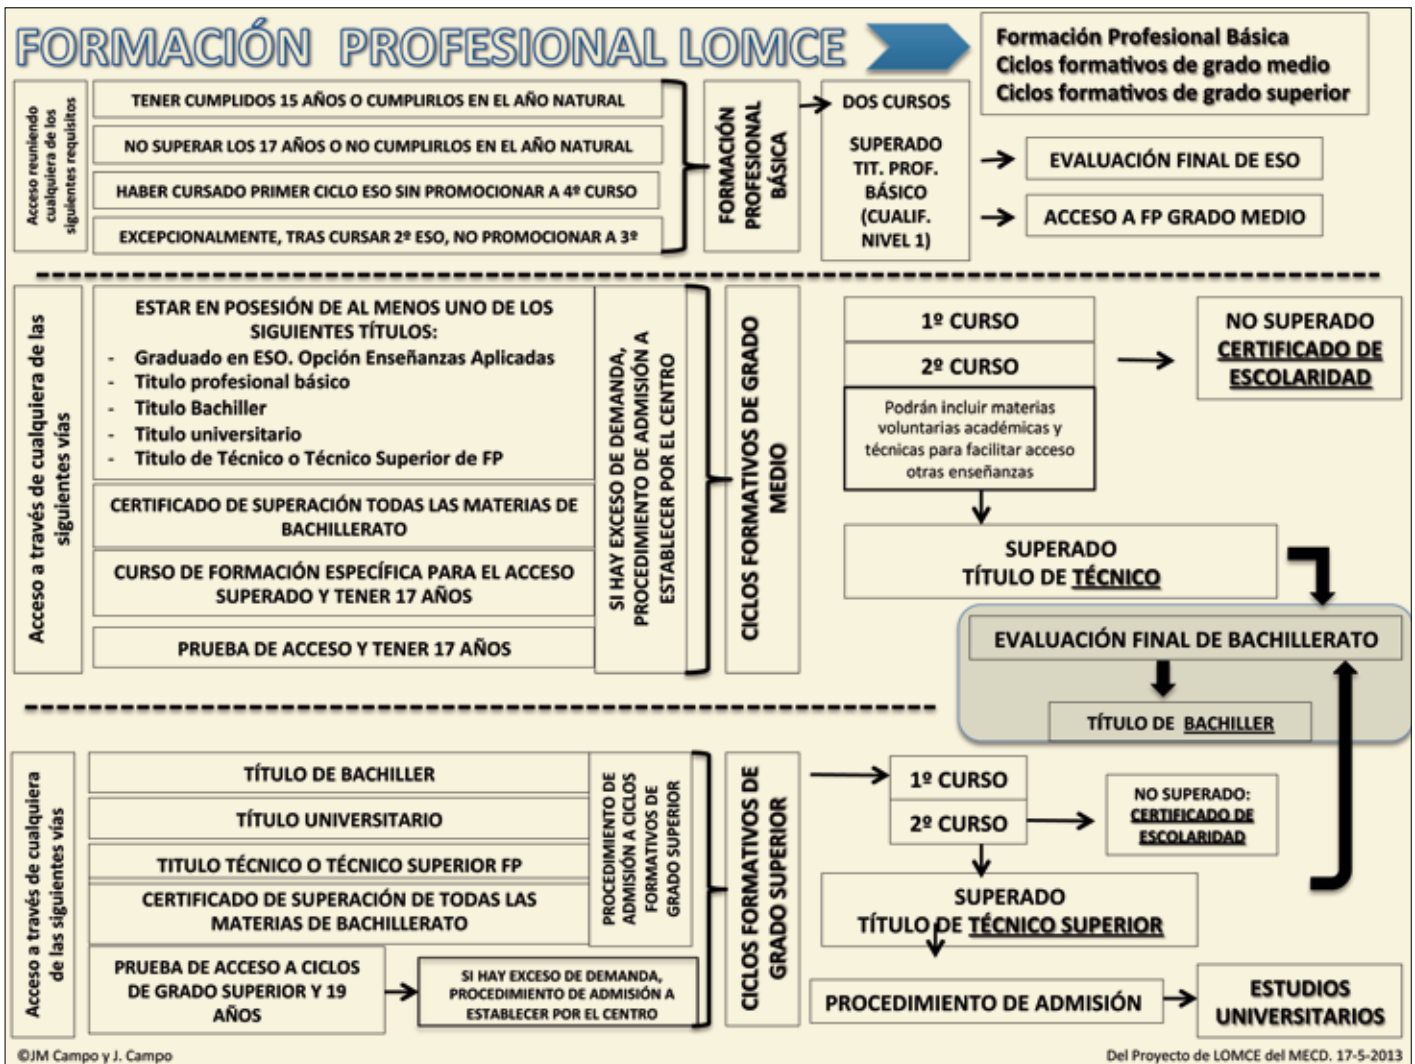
FORMACIÓN PROFESIONAL LOMCE

Formación Profesional Básica
Ciclos formativos de grado medio
Ciclos formativos de grado superior

Acceso reuniendo cualquiera de los siguientes requisitos

TENER CUMPLIDOS 15 AÑOS O CUMPLIRLOS EN EL AÑO NATURAL

NO SUPERAR LOS 17 AÑOS O NO CUMPLIRLOS EN EL AÑO NATURAL

HABER CURSADO PRIMER CICLO ESO SIN PROMOCIONAR A 4º CURSO

EXCEPCIONALMENTE, TRAS CURSAR 2º ESO, NO PROMOCIONAR A 3º

FORMACIÓN PROFESIONAL BÁSICA

DOS CURSOS

SUPERADO TIT. PROF. BÁSICO (CUALIF. NIVEL 1)

EVALUACIÓN FINAL DE ESO

ACCESO A FP GRADO MEDIO

Acceso a través de cualquiera de las siguientes vías

ESTAR EN POSESIÓN DE AL MENOS UNO DE LOS SIGUIENTES TÍTULOS:
- Graduado en ESO. Opción Enseñanzas Aplicadas
- Titulo profesional básico
- Titulo Bachiller
- Titulo universitario
- Titulo de Técnico o Técnico Superior de FP

CERTIFICADO DE SUPERACIÓN TODAS LAS MATERIAS DE BACHILLERATO

CURSO DE FORMACIÓN ESPECÍFICA PARA EL ACCESO SUPERADO Y TENER 17 AÑOS

PRUEBA DE ACCESO Y TENER 17 AÑOS

SI HAY EXCESO DE DEMANDA, PROCEDIMIENTO DE ADMISIÓN A ESTABLECER POR EL CENTRO

CICLOS FORMATIVOS DE GRADO MEDIO

1º CURSO

2º CURSO

Podrán incluir materias voluntarias académicas y técnicas para facilitar acceso otras enseñanzas

NO SUPERADO CERTIFICADO DE ESCOLARIDAD

SUPERADO TÍTULO DE TÉCNICO

EVALUACIÓN FINAL DE BACHILLERATO

TÍTULO DE BACHILLER

Acceso a través de cualquiera de las siguientes vías

TÍTULO DE BACHILLER

TÍTULO UNIVERSITARIO

TITULO TÉCNICO O TÉCNICO SUPERIOR FP

CERTIFICADO DE SUPERACIÓN DE TODAS LAS MATERIAS DE BACHILLERATO

PRUEBA DE ACCESO A CICLOS DE GRADO SUPERIOR Y 19 AÑOS

SI HAY EXCESO DE DEMANDA, PROCEDIMIENTO DE ADMISIÓN A ESTABLECER POR EL CENTRO

PROCEDIMIENTO DE ADMISIÓN A CICLOS FORMATIVOS DE GRADO SUPERIOR

CICLOS FORMATIVOS DE GRADO SUPERIOR

1º CURSO

2º CURSO

NO SUPERADO: CERTIFICADO DE ESCOLARIDAD

SUPERADO TÍTULO DE TÉCNICO SUPERIOR

PROCEDIMIENTO DE ADMISIÓN

ESTUDIOS UNIVERSITARIOS

©JM Campo y J. Campo

Del Proyecto de LOMCE del MECD. 17-5-2013